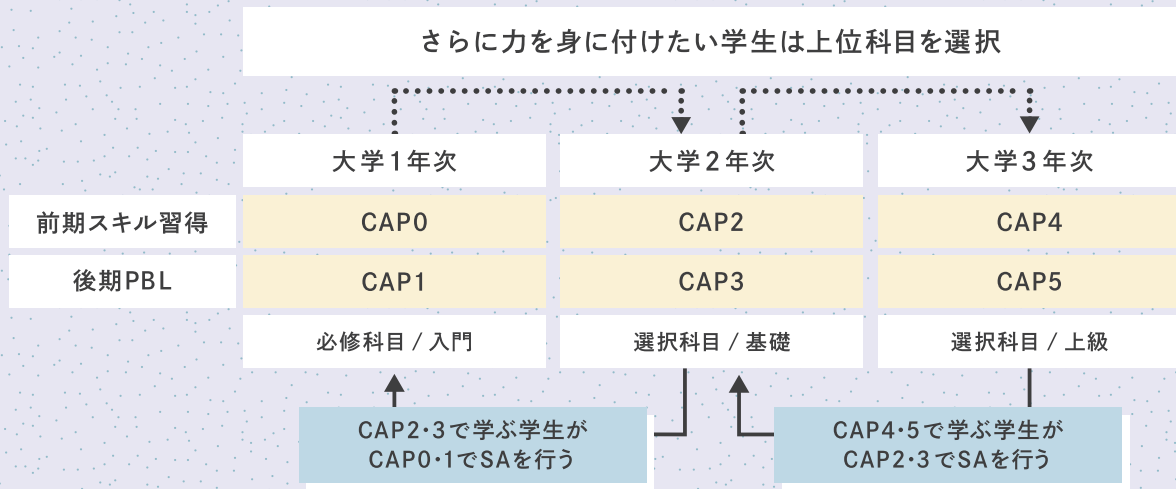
さらに力を身に付けたい学生は上位科目を選択

| | 大学1年次 | 大学2年次 | 大学3年次 |
|---|---|---|---|
| 前期スキル習得 | CAP0 | CAP2 | CAP4 |
| 後期PBL | CAP1 | CAP3 | CAP5 |
| | 必修科目 / 入門 | 選択科目 / 基礎 | 選択科目 / 上級 |

CAP2･3で学ぶ学生がCAP0･1でSAを行う

CAP4･5で学ぶ学生がCAP2･3でSAを行う